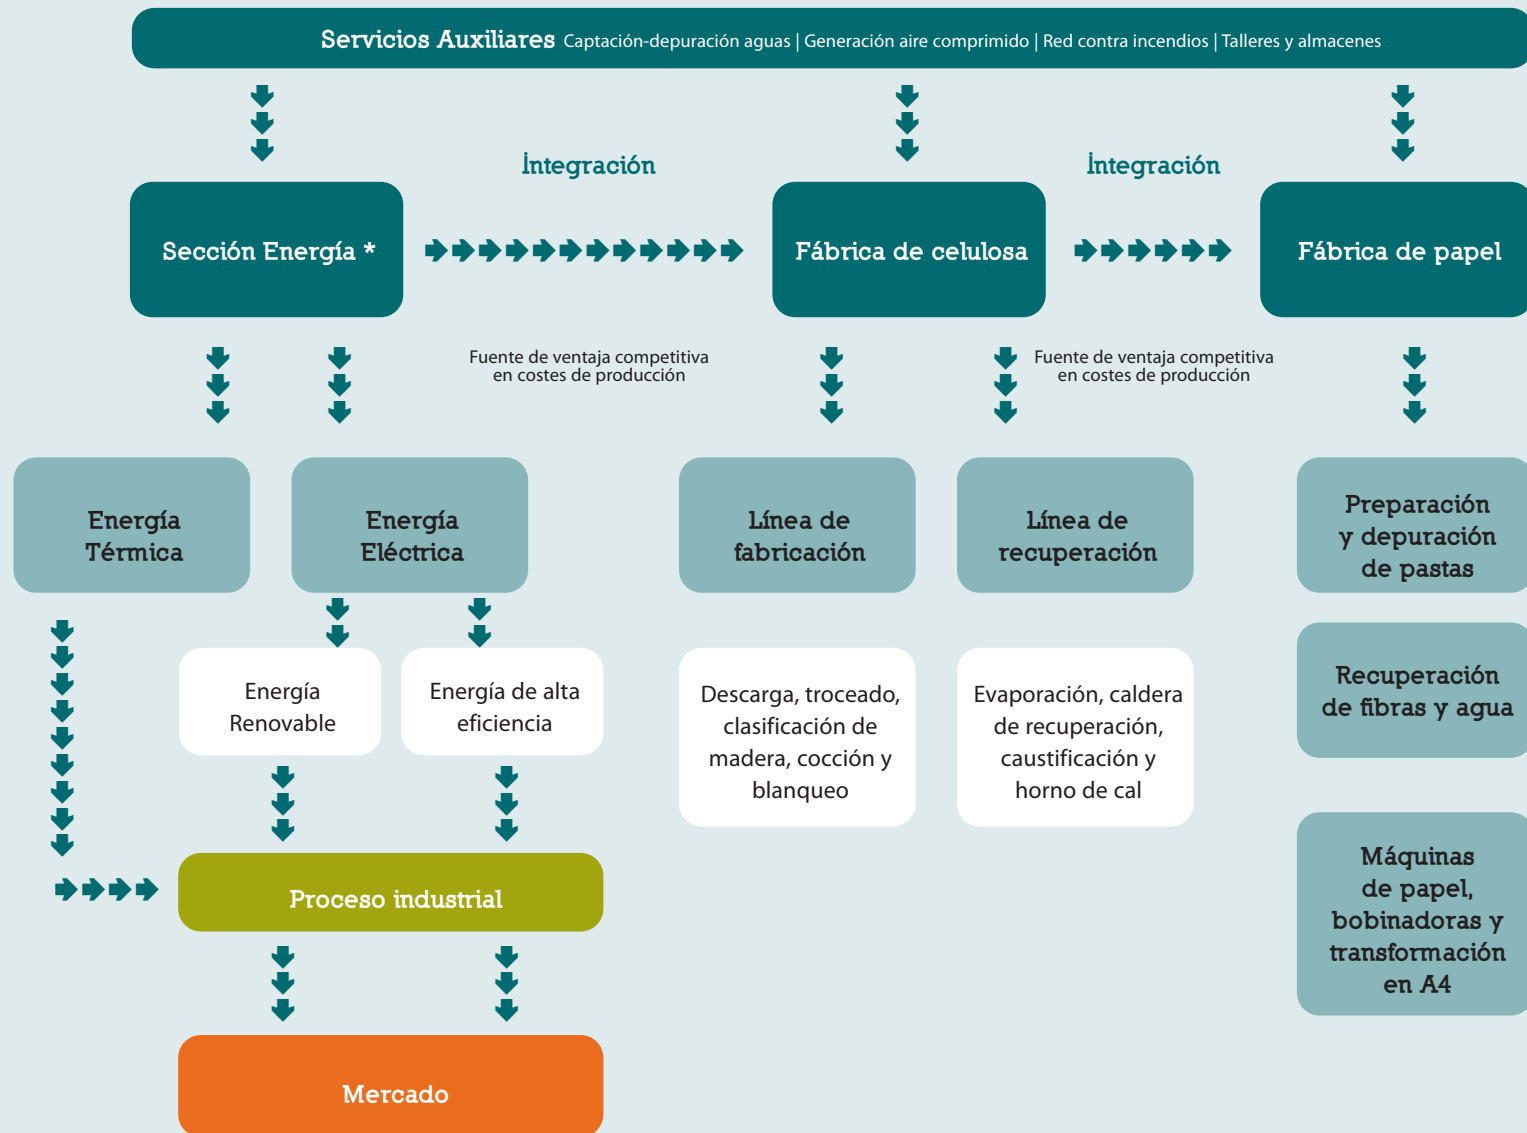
Servicios Auxiliares Captación-depuración aguas | Generación aire comprimido | Red contra incendios | Talleres y almacenes

Integración

Integración

Sección Energía *

Fábrica de celulosa

Fábrica de papel

Fuente de ventaja competitiva en costes de producción

Fuente de ventaja competitiva en costes de producción

Energía Térmica

Energía Eléctrica

Línea de fabricación

Línea de recuperación

Preparación y depuración de pastas

Energía Renovable

Energía de alta eficiencia

Descarga, troceado, clasificación de madera, cocción y blanqueo

Evaporación, caldera de recuperación, caustificación y horno de cal

Recuperación de fibras y agua

Máquinas de papel, bobinadoras y transformación en A4

Proceso industrial

Mercado